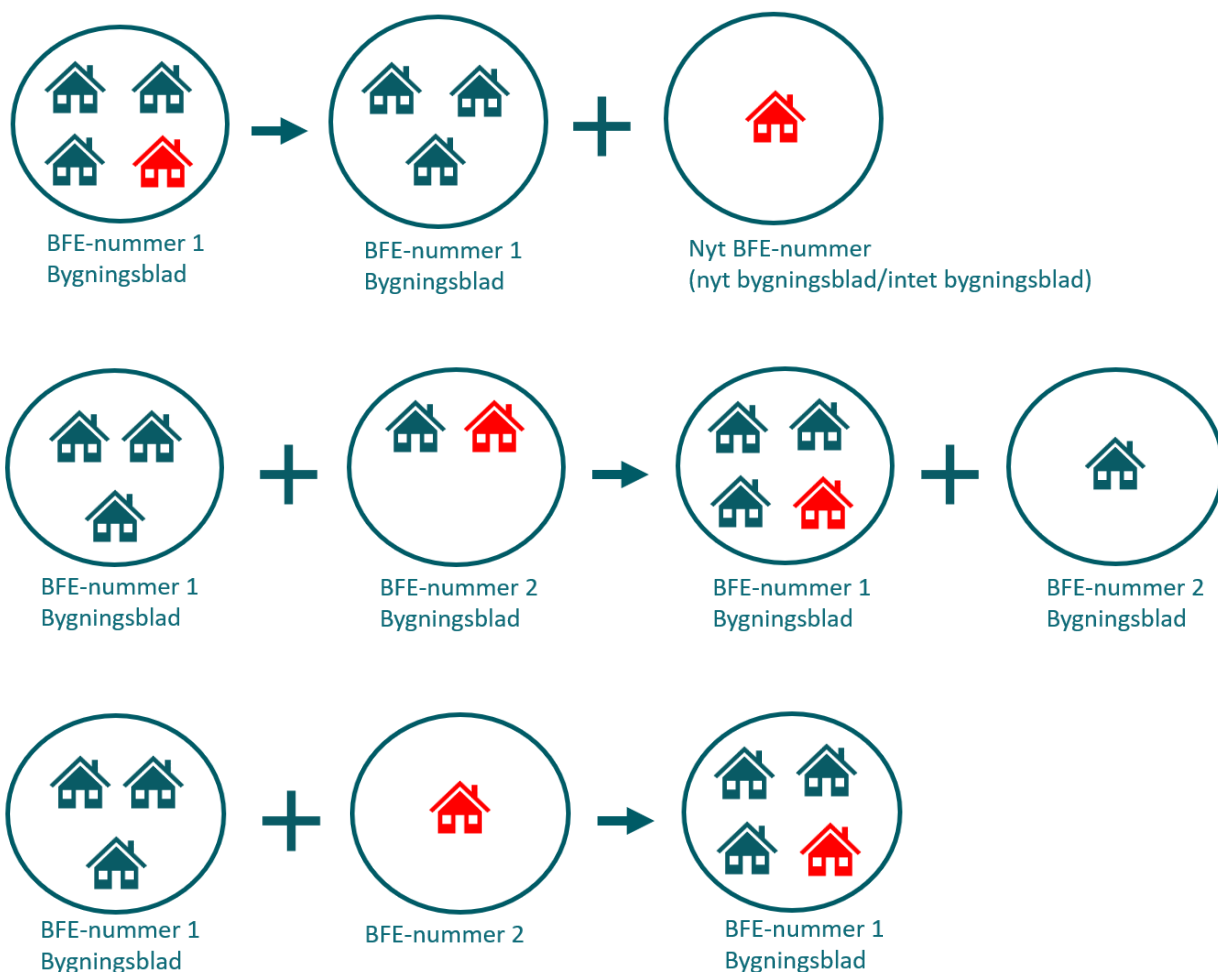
BFE-nummer 1
Bygningsblad

BFE-nummer 1
Bygningsblad

Nyt BFE-nummer
(nyt bygningsblad/intet bygningsblad)

BFE-nummer 1
Bygningsblad

BFE-nummer 2
Bygningsblad

BFE-nummer 1
Bygningsblad

BFE-nummer 2
Bygningsblad

BFE-nummer 1
Bygningsblad

BFE-nummer 2

BFE-nummer 1
Bygningsblad